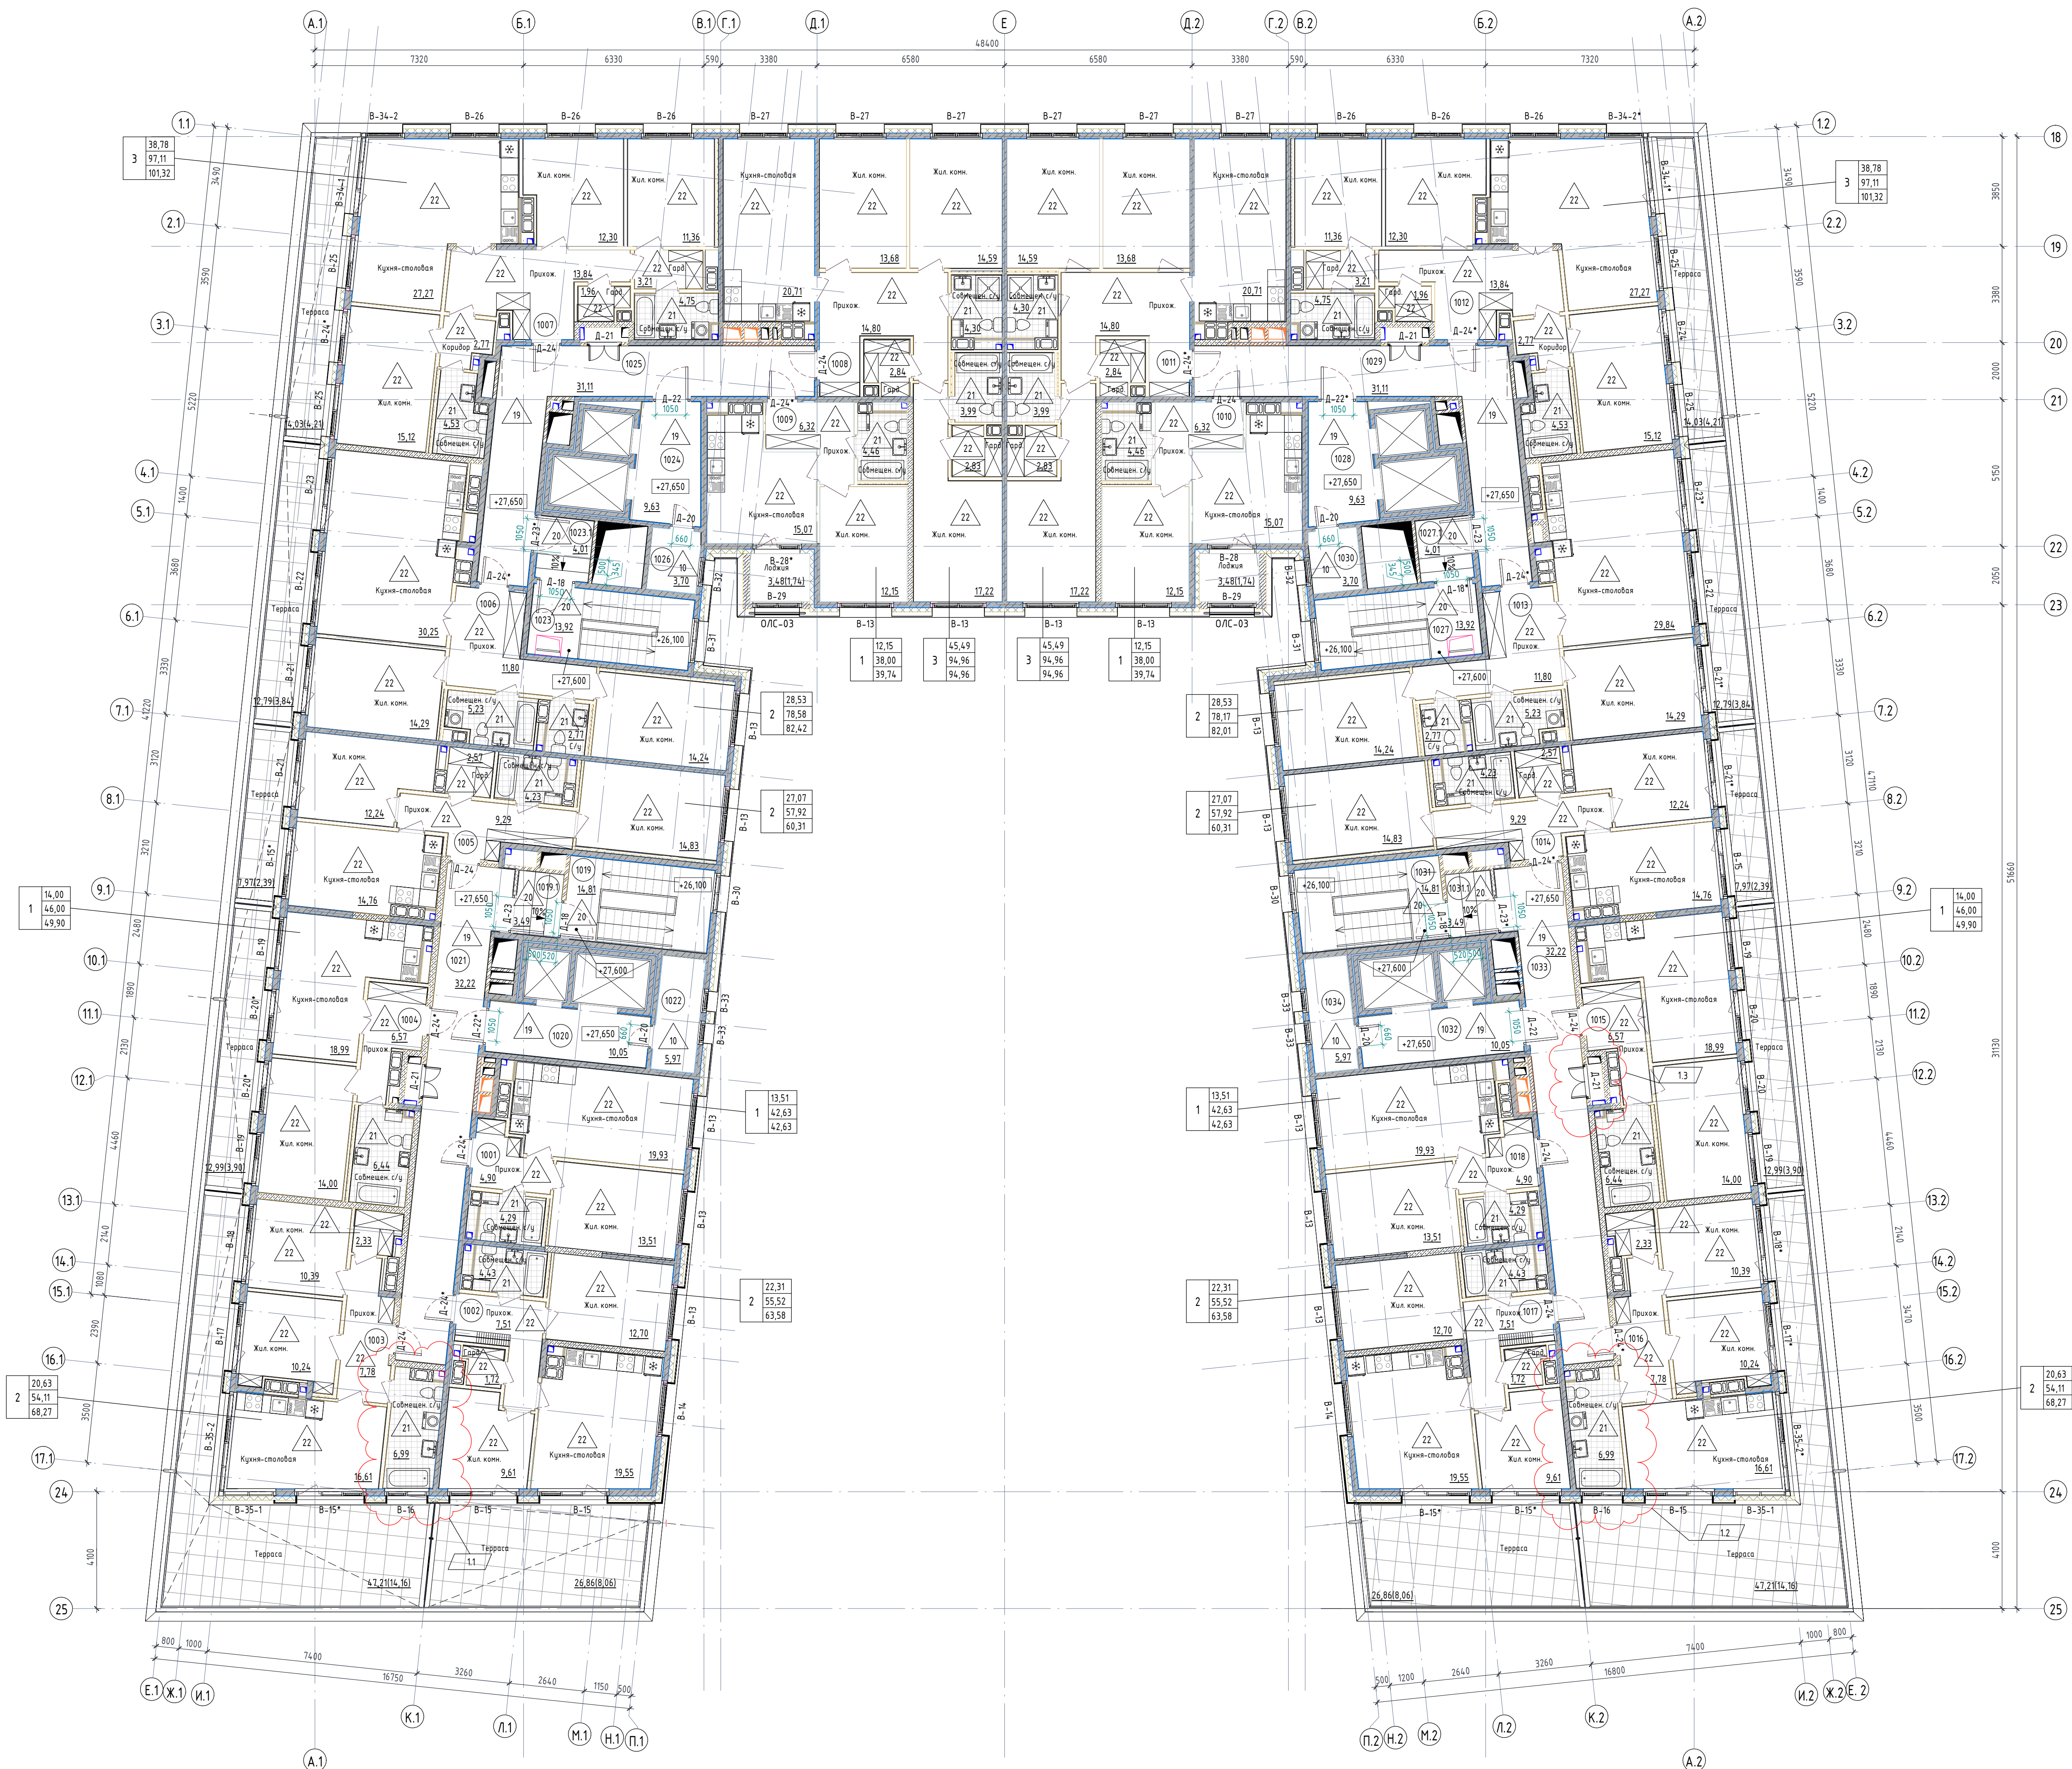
А.1 Б.1 В.1 Г.1 Д.1 Е Д.2 Г.2 В.2 Б.2 А.2

48400

7320 6330 590 3380 6580 6580 3380 590 6330 7320

В-34-2 В-26 В-26 В-26 В-27 В-27 В-27 В-27 В-27 В-27 В-26 В-26 В-26 В-34-2*

1.1 1.2 18 19 20 21 22 23 2.1 2.2 3.1 3.2 4.1 4.2 5.1 5.2 6.1 6.2 7.1 7.2 8.1 8.2 9.1 9.2 10.1 10.2 11.1 11.2 12.1 12.2 13.1 13.2 14.1 14.2 15.1 15.2 16.1 16.2 17.1 17.2 24 25

| 3 | 38,78 |
|---|---|
| | 97,11 |
| | 101,32 |

| 3 | 38,78 |
|---|---|
| | 97,11 |
| | 101,32 |

Жил. комн. Жил. комн. Кухня-столовая Жил. комн. Жил. комн. Жил. комн. Жил. комн. Кухня-столовая Жил. комн. Жил. комн.

12,30 11,36 13,68 14,59 14,59 13,68 11,36 12,30

Кухня-столовая 27,27 Прихож. 13,84 Гард 3,21 1,96 4,75 20,71 Совмещен. с/у Прихож. Терраса Коридор 2,77 Д-24 Д-21 1007 1025 1008 14,80 2,84 Гард 1011 1029 1012

Жил. комн. 15,12 4,53 Совмещен. с/у 14,03(4,21) 31,11 Д-22 1050 1024 +27,650 9,63 Д-20 660 1009 6,32 Прихож. 4,46 Совмещен. с/у 4,30 3,99 2,83 1010 1028 1023 1026 3,70 4,01 Д-23* Д-18 Д-24*

Кухня-столовая 15,07 Жил. комн. Жил. комн. Жил. комн. Жил. комн. Кухня-столовая 15,07 В-28* Лоджия 3,48(1,74) В-29 ОЛС-03 12,15 17,22 17,22 12,15 В-28 Лоджия 3,48(1,74) В-29 ОЛС-03

Кухня-столовая 30,25 29,84 1006 1023 13,92 +26,100 +27,600 1027 1013 Прихож. 11,80 Терраса

| 1 | 12,15 |
|---|---|
| | 38,00 |
| | 39,74 |

| 3 | 45,49 |
|---|---|
| | 94,96 |
| | 94,96 |

| 3 | 45,49 |
|---|---|
| | 94,96 |
| | 94,96 |

| 1 | 12,15 |
|---|---|
| | 38,00 |
| | 39,74 |

Жил. комн. 14,29 12,79(3,84) Совмещен. с/у 5,23 2,77 С/у Жил. комн. 14,24

| 2 | 28,53 |
|---|---|
| | 78,58 |
| | 82,42 |

| 2 | 28,53 |
|---|---|
| | 78,17 |
| | 82,01 |

Жил. комн. 12,24 Прихож. 9,29 2,57 Гард 4,23 Совмещен. с/у Жил. комн. 14,83 Терраса

| 2 | 27,07 |
|---|---|
| | 57,92 |
| | 60,31 |

| 2 | 27,07 |
|---|---|
| | 57,92 |
| | 60,31 |

Кухня-столовая 14,76 1005 Д-24 1019 1019.1 14,81 +26,100 +27,650 Д-23 3,49 7,97(2,39) 1014 1031 1031.1

| 1 | 14,00 |
|---|---|
| | 46,00 |
| | 49,90 |

| 1 | 14,00 |
|---|---|
| | 46,00 |
| | 49,90 |

Кухня-столовая 1021 32,22 +27,600 1022 1020 10,05 5,97 1004 6,57 Д-24* Д-22* 18,99 Терраса 1034 1032 1033 1015 1.3

| 1 | 13,51 |
|---|---|
| | 42,63 |
| | 42,63 |

| 1 | 13,51 |
|---|---|
| | 42,63 |
| | 42,63 |

Жил. комн. 14,00 Совмещен. с/у 6,44 12,99(3,90) 1001 Прихож. 4,90 Кухня-столовая 19,93 1018

Жил. комн. 10,39 2,33 4,29 Совмещен. с/у 4,43 Жил. комн. 13,51

| 2 | 22,31 |
|---|---|
| | 55,52 |
| | 63,58 |

| 2 | 22,31 |
|---|---|
| | 55,52 |
| | 63,58 |

Жил. комн. 10,24 1003 1002 Прихож. 7,51 7,78 1,72 Гард 12,70 1017 1016

| 2 | 20,63 |
|---|---|
| | 54,11 |
| | 68,27 |

| 2 | 20,63 |
|---|---|
| | 54,11 |
| | 68,27 |

Кухня-столовая 16,61 Совмещен. с/у 6,99 Жил. комн. 9,61 Кухня-столовая 19,55

В-35-1 В-15* В-16 В-15 В-15 В-15* В-15* В-16 В-15 В-35-1

Терраса 47,21(14,16) 1.1 Терраса 26,86(8,06) Терраса 26,86(8,06) 1.2 Терраса 47,21(14,16)

800 1000 7400 16750 3260 2640 1150 500 500 1200 2640 3260 16800 7400 1000 800

Е.1 Ж.1 И.1 К.1 Л.1 М.1 Н.1 П.1 П.2 Н.2 М.2 Л.2 К.2 И.2 Ж.2 Е.2 А.1 А.2

3490 3590 5220 1400 3680 3330 3120 3210 2480 1890 2130 4460 2140 1080 2390 3500 4100 41220 3850 3380 2000 5150 2050 51660 31130 47110 3470